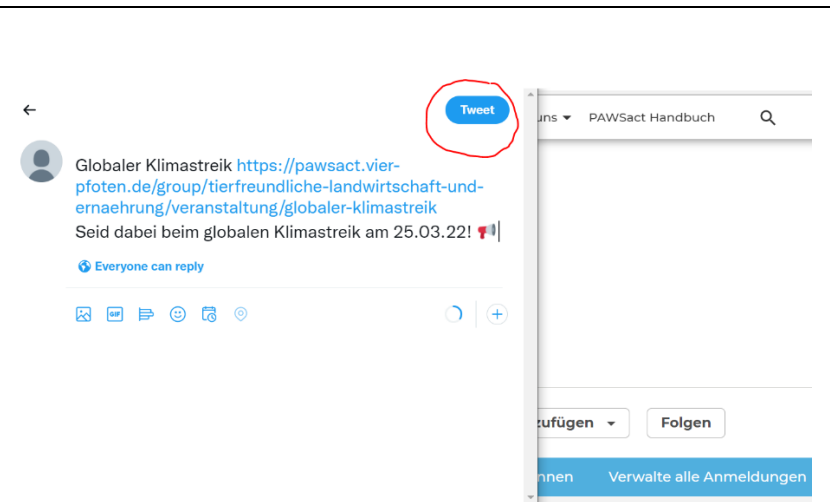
←

Tweet

uns ▾ PAWSact Handbuch

Globaler Klimastreik https://pawsact.vier-pfoten.de/group/tierfreundliche-landwirtschaft-und-ernaehrung/veranstaltung/globaler-klimastreik
Seid dabei beim globalen Klimastreik am 25.03.22! 📢

Everyone can reply

zufügen ▾

Folgen

nnen

Verwalte alle Anmeldungen